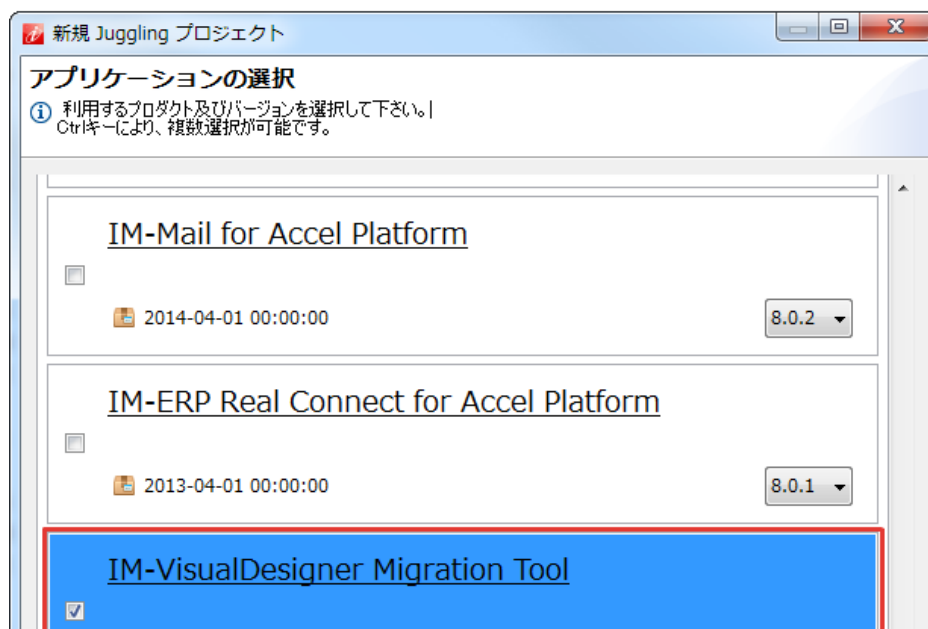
新規 Juggling プロジェクト

アプリケーションの選択

利用するプロダクト及びバージョンを選択して下さい。
Ctrlキーにより、複数選択が可能です。

IM-Mail for Accel Platform

2014-04-01 00:00:00

8.0.2

IM-ERP Real Connect for Accel Platform

2013-04-01 00:00:00

8.0.1

IM-VisualDesigner Migration Tool